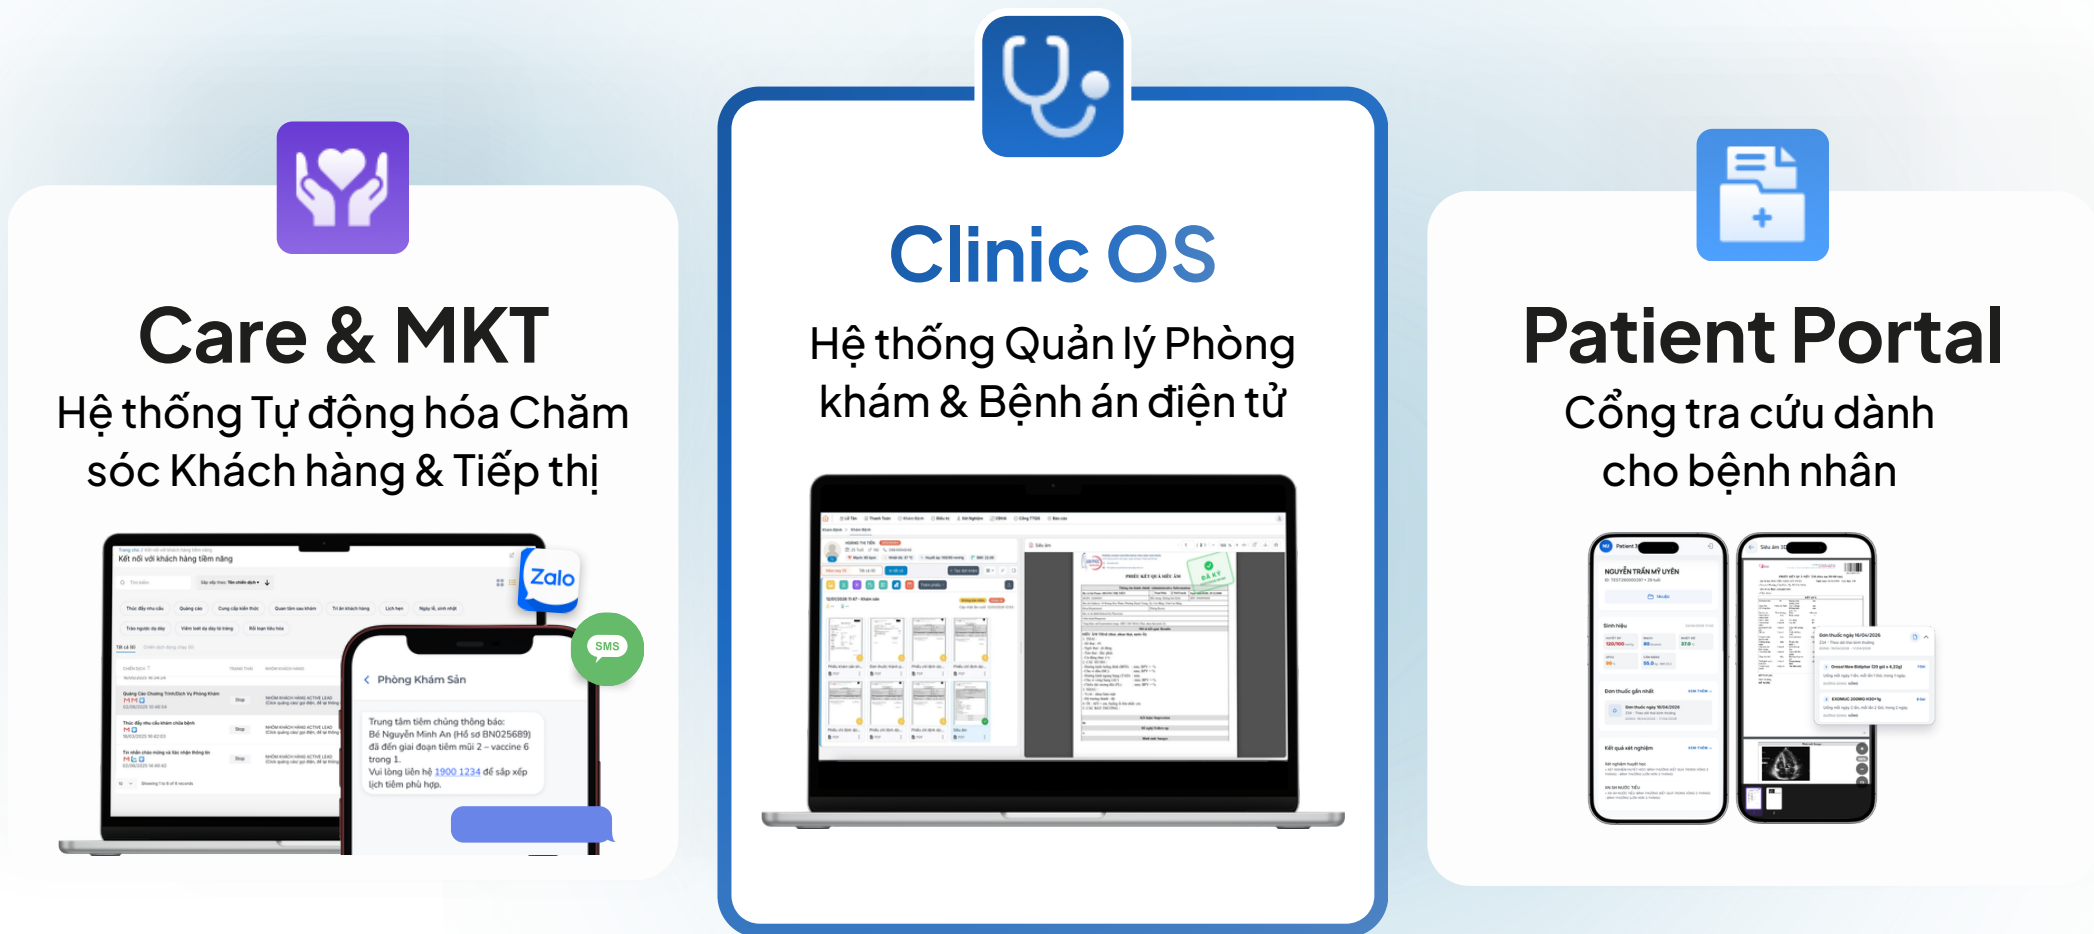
Care & MKT

Hệ thống Tự động hóa Chăm sóc Khách hàng & Tiếp thị

Kết nối với khách hàng tiềm năng

Zalo

SMS

Phòng Khám Sản

Trung tâm tiêm chủng thông báo: Bé Nguyễn Minh An (Hồ sơ BN025689) đã đến giai đoạn tiêm mũi 2 – vaccine 6 trong 1. Vui lòng liên hệ 1900 1234 để sắp xếp lịch tiêm phù hợp.

Clinic OS

Hệ thống Quản lý Phòng khám & Bệnh án điện tử

Patient Portal

Cổng tra cứu dành cho bệnh nhân

NGUYỄN TRẦN MỸ UYÊN